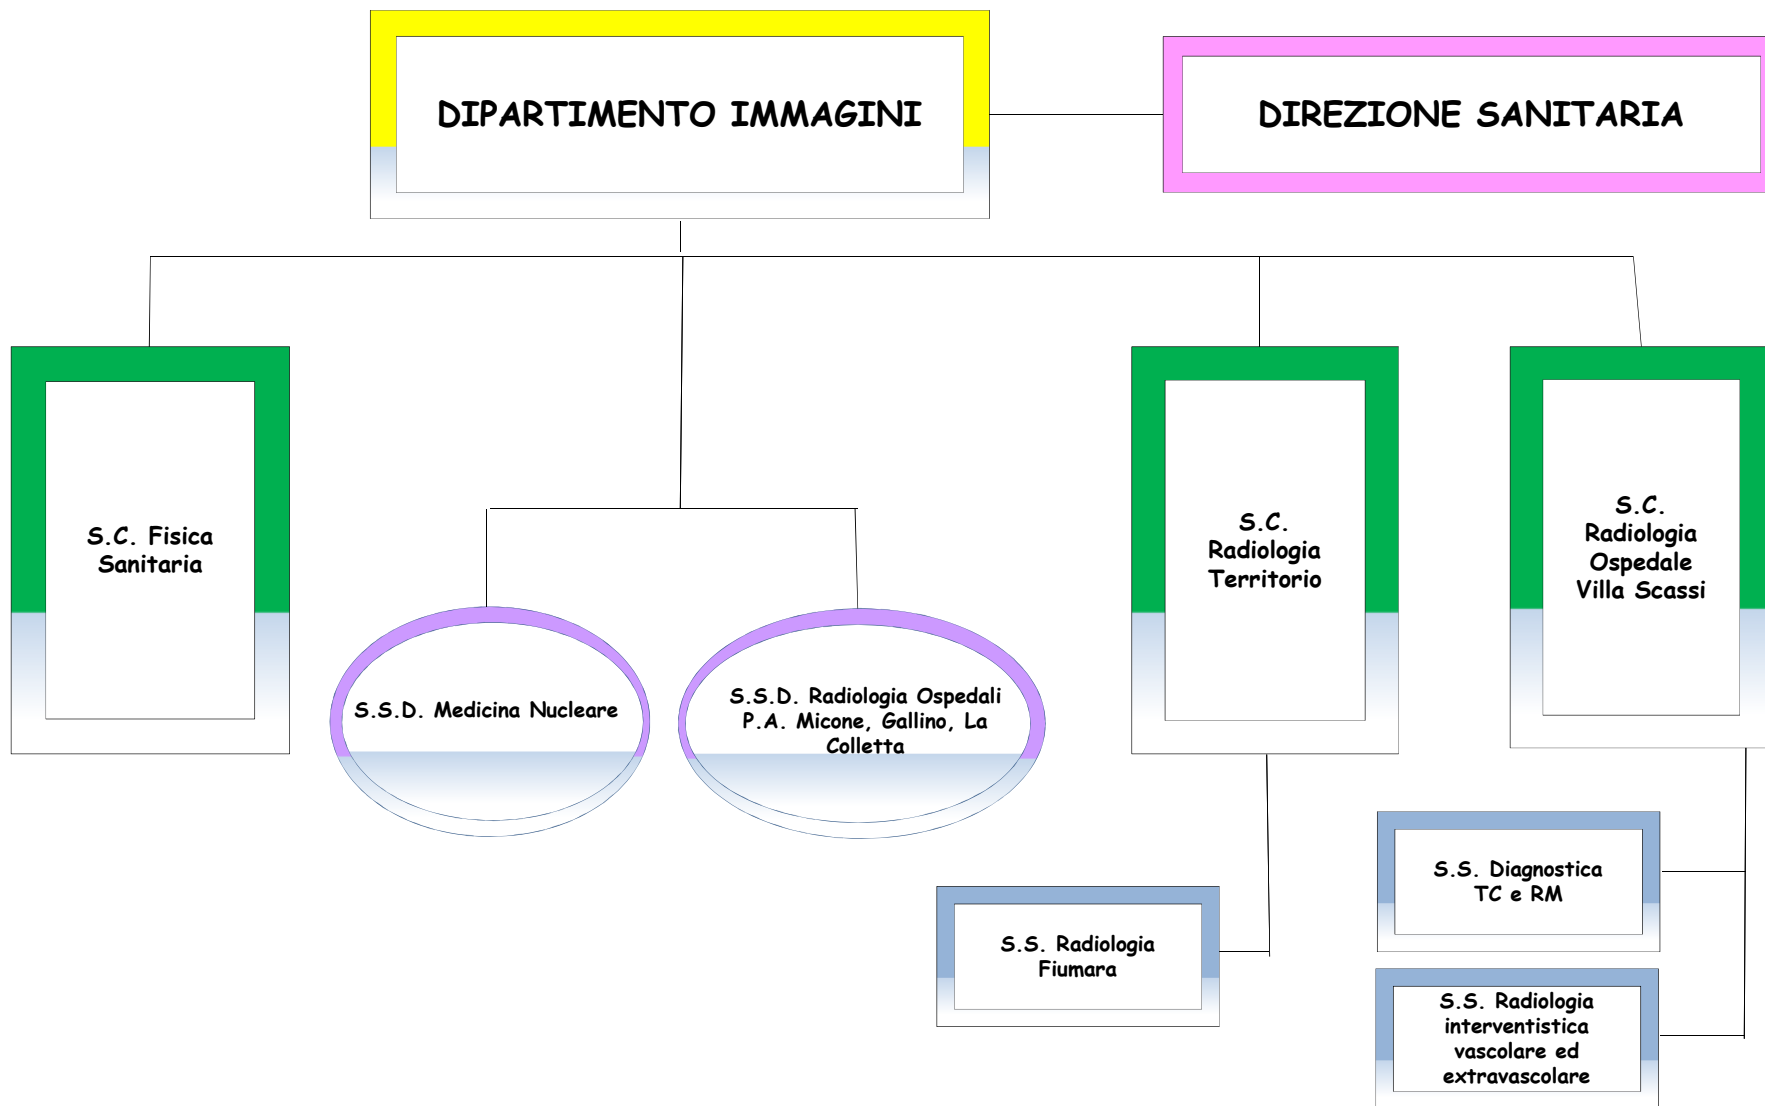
DIPARTIMENTO IMMAGINI

DIREZIONE SANITARIA

S.C. Fisica Sanitaria

S.S.D. Medicina Nucleare

S.S.D. Radiologia Ospedali P.A. Micone, Gallino, La Colletta

S.C. Radiologia Territorio

S.C. Radiologia Ospedale Villa Scassi

S.S. Radiologia Fiumara

S.S. Diagnostica TC e RM

S.S. Radiologia interventistica vascolare ed extravascolare